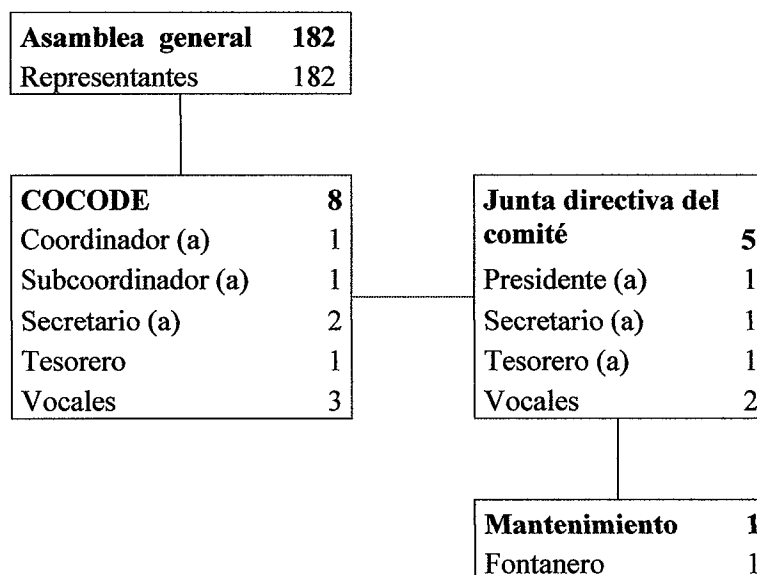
Asamblea general 182
Representantes 182

COCODE 8
Coordinador (a) 1
Subcoordinador (a) 1
Secretario (a) 2
Tesorero 1
Vocales 3

Junta directiva del comité 5
Presidente (a) 1
Secretario (a) 1
Tesorero (a) 1
Vocales 2

Mantenimiento 1
Fontanero 1